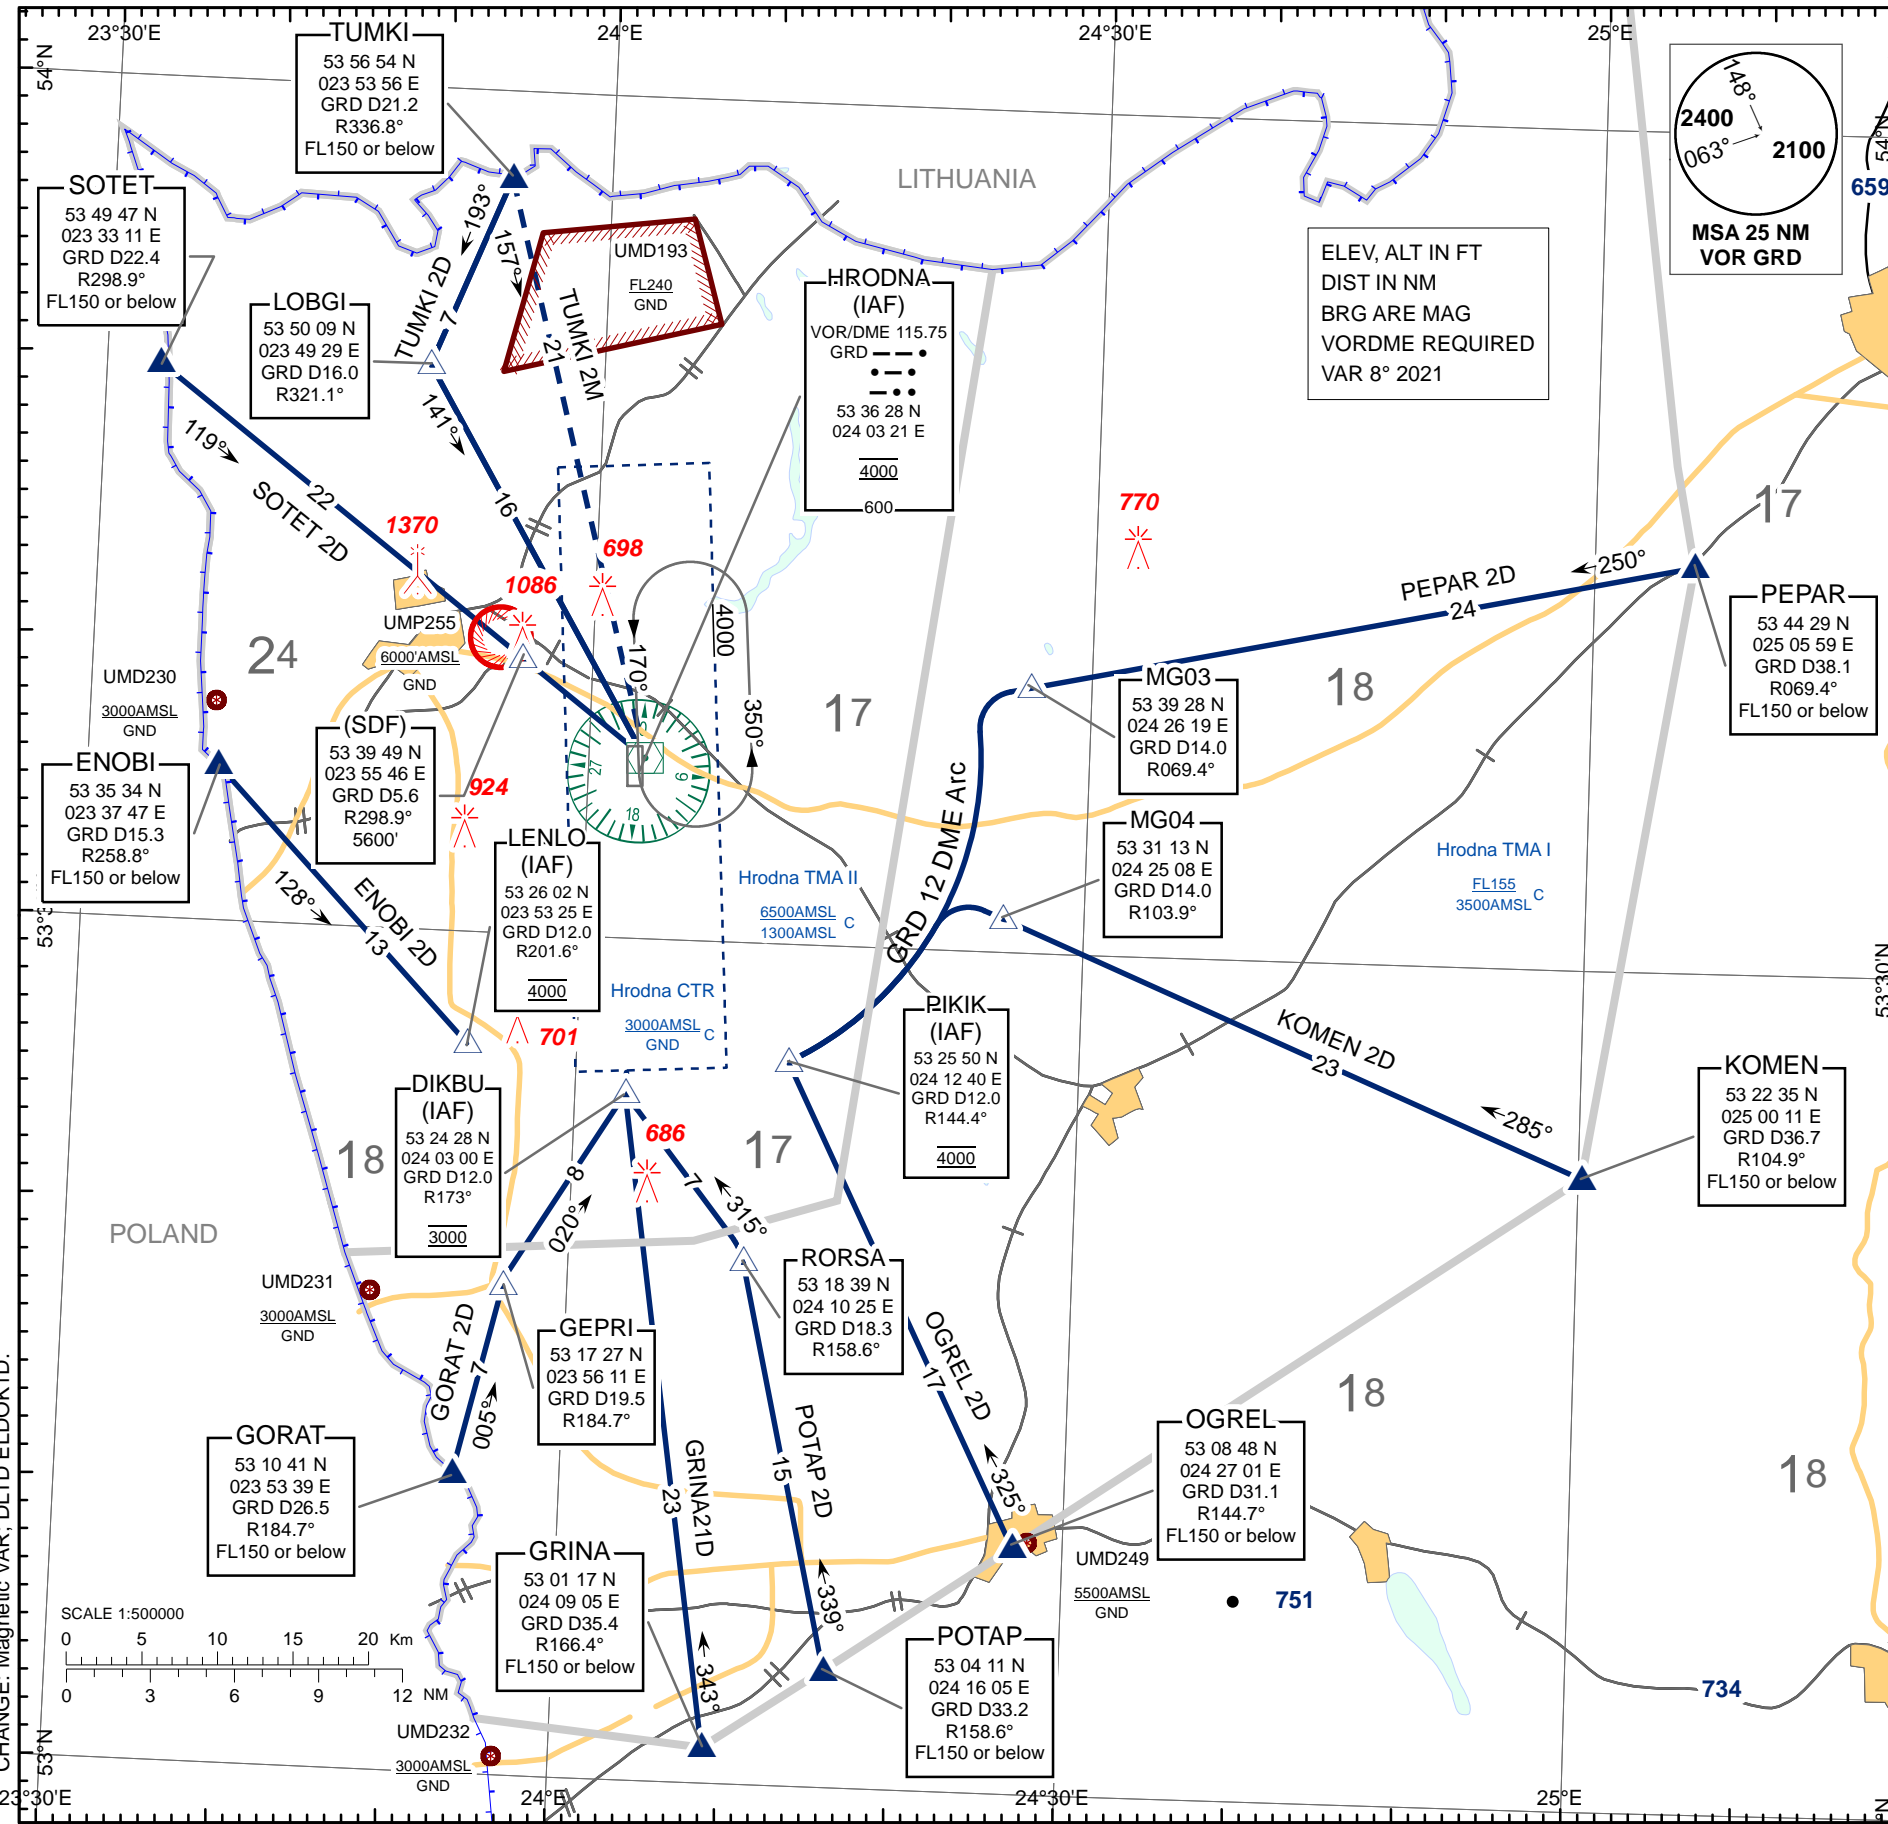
23°30'E
24°E
24°30'E
25°E
54°N

TUMKI
53 56 54 N
023 53 56 E
GRD D21.2
R336.8°
FL150 or below

SOTET
53 49 47 N
023 33 11 E
GRD D22.4
R298.9°
FL150 or below

LOBGI
53 50 09 N
023 49 29 E
GRD D16.0
R321.1°

UMD193
FL240
GND

LITHUANIA

HRODNA
(IAF)
VOR/DME 115.75
GRD
53 36 28 N
024 03 21 E
4000
600

ELEV, ALT IN FT
DIST IN NM
BRG ARE MAG
VORDME REQUIRED
VAR 8° 2021

148°
2400
063°
2100
MSA 25 NM
VOR GRD

659

193°
157°
TUMKI 2D
7
TUMKI 2M
21
141°
16
119°
SOTET 2D
22
1370
698
1086
770
17
250°
PEPAR 2D
24

PEPAR
53 44 29 N
025 05 59 E
GRD D38.1
R069.4°
FL150 or below

UMP255
6000'AMSL
GND
24
UMD230
3000AMSL
GND
4000
170°
350°
17
18

MG03
53 39 28 N
024 26 19 E
GRD D14.0
R069.4°

ENOBI
53 35 34 N
023 37 47 E
GRD D15.3
R258.8°
FL150 or below

(SDF)
53 39 49 N
023 55 46 E
GRD D5.6
R298.9°
5600'

924

LENLO
(IAF)
53 26 02 N
023 53 25 E
GRD D12.0
R201.6°
4000

MG04
53 31 13 N
024 25 08 E
GRD D14.0
R103.9°

Hrodna TMA II
6500AMSL
1300AMSL
C

Hrodna TMA I
FL155
3500AMSL
C

GRD 12 DME Arc
128°
ENOBI 2D
13
53°30'N

Hrodna CTR
3000AMSL
GND
C
701

PIKIK
(IAF)
53 25 50 N
024 12 40 E
GRD D12.0
R144.4°
4000

KOMEN 2D
23
285°

KOMEN
53 22 35 N
025 00 11 E
GRD D36.7
R104.9°
FL150 or below

DIKBU
(IAF)
53 24 28 N
024 03 00 E
GRD D12.0
R173°
3000

18
686
17
8
020°
7
315°

POLAND

RORSA
53 18 39 N
024 10 25 E
GRD D18.3
R158.6°

UMD231
3000AMSL
GND

GEPRI
53 17 27 N
023 56 11 E
GRD D19.5
R184.7°

GORAT 2D
7
005°
OGREL 2D
17
18

OGREL
53 08 48 N
024 27 01 E
GRD D31.1
R144.7°
FL150 or below

18

GORAT
53 10 41 N
023 53 39 E
GRD D26.5
R184.7°
FL150 or below

GRINA21D
23
POTAP 2D
15
325°

GRINA
53 01 17 N
024 09 05 E
GRD D35.4
R166.4°
FL150 or below

UMD249
5500AMSL
GND
751

339°
343°

POTAP
53 04 11 N
024 16 05 E
GRD D33.2
R158.6°
FL150 or below

734

SCALE 1:500000
0 5 10 15 20 Km
0 3 6 9 12 NM

UMD232
3000AMSL
GND

53°N
23°30'E
24°E
24°30'E
25°E

CHANGE: Magnetic VAR, DETD ELDOR?D.